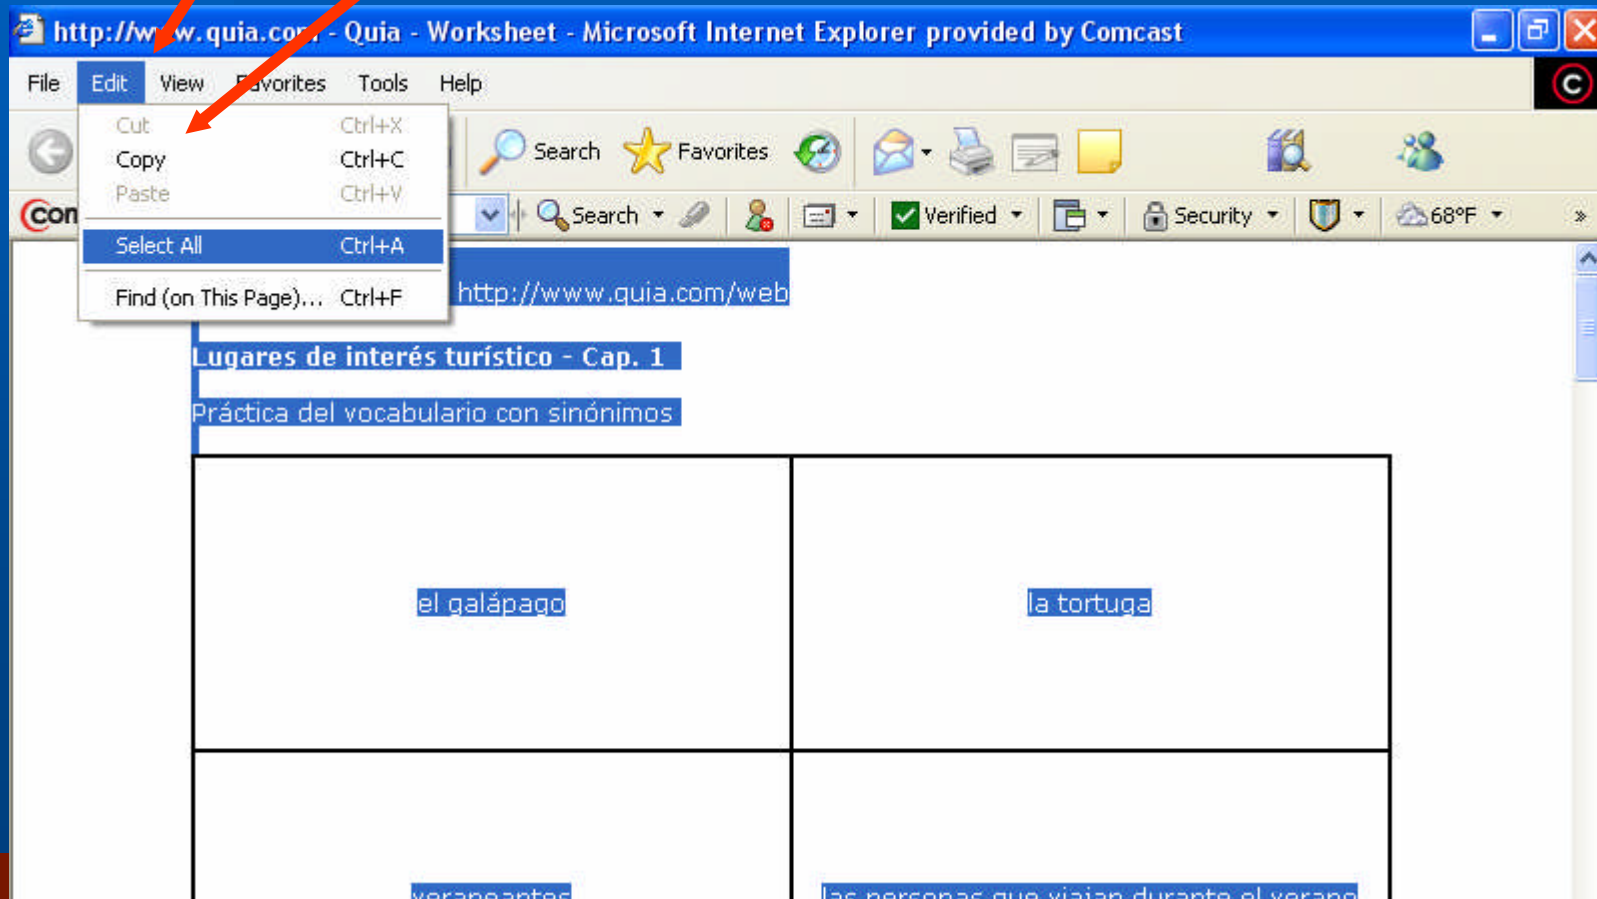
http://w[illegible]w.quia.co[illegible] - Quia - Worksheet - Microsoft Internet Explorer provided by Comcast

File Edit View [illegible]avorites Tools Help

Cut Ctrl+X
Copy Ctrl+C
Paste Ctrl+V
Select All Ctrl+A
Find (on This Page)... Ctrl+F

Search Favorites

Con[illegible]

Search Verified Security 68°F

http://www.quia.com/web

Lugares de interés turístico - Cap. 1

Práctica del vocabulario con sinónimos

| el galápago | la tortuga |
|---|---|
| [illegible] | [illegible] |